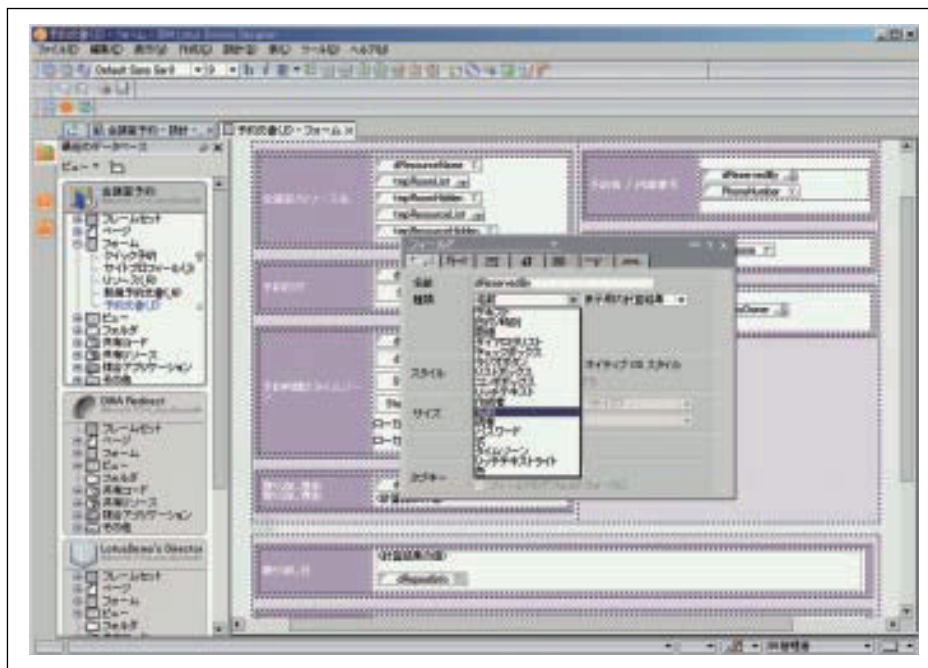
ファイル(F) 編集(E) 表示(V) 作成(C) 設計(D) 表(T) ツール(O) ヘルプ(H)
Default Sans Serif

会議室予約 - 設計
予約の書(R) - フォーム

最近のデータベース
ビュー
会議室予約
フレームセット
ページ
フォーム
クイック予約
サイトプロフィール(S)
リソース(R)
新規予約の書(R)
予約の書(R)
ビュー
フォルダ
共有コード
共有リソース
複合アプリケーション
その他
DWA Redirect
フレームセット
ページ
フォーム
ビュー
フォルダ
共有コード
共有リソース
複合アプリケーション
その他
LotusDomino's Director
フレームセット
ページ
フォーム
ビュー
フォルダ

会議室/リソース
予約者 / 内線番号
予約日付
予約期間/タイムゾーン
繰り返し
dResourceName
tmpRoomList
tmpRoomHidden
tmpResourceList
dReserveBy
PhoneNumber

フィールド
名前 dReserveBy
種類 名前 表示用の計算結果
テキスト
日付/時刻
数値
ダイアログリスト
チェックボックス
ラジオボタン
リストボックス
コンボボックス
リッチテキスト
作成者
名前
読者
パスワード
式
タイムゾーン
リッチテキストライト
スタイル
ネイティブ OS スタイル
サイズ
カギキー

計算結果の値
dRepeatInfo